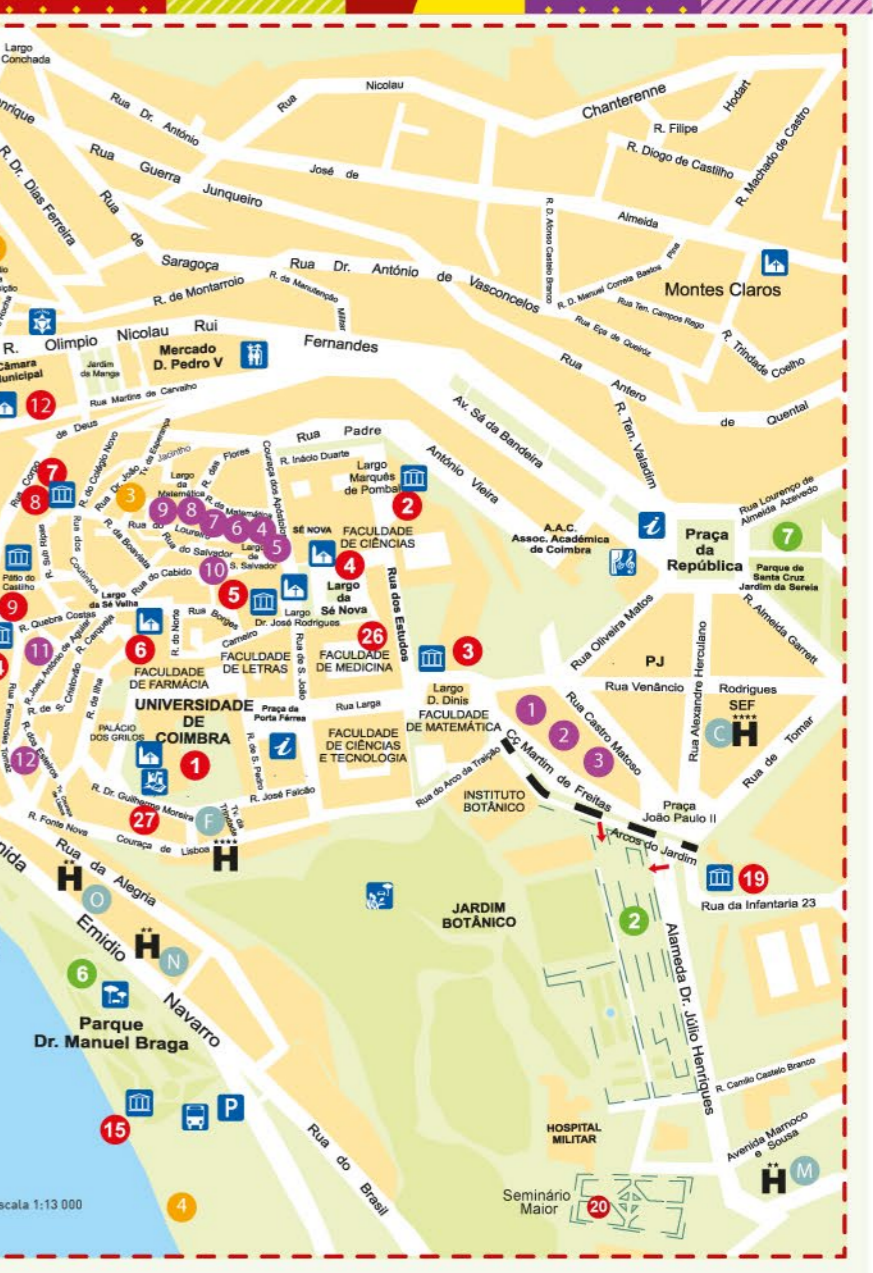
Largo Conchada

Rua Dr. António José de Almeida
Nicolau
Chanterenne
Hodart
R. Filipe
R. Diogo de Castilho
R. Machado de Castro
Rua Guerra Junqueiro
R. Dr. Dias Ferreira
Rua de Saragoça
Rua Dr. António de Vasconcelos
R. de Montarroio
R. da Manutenção
Militar
R. D. Afonso Castelo Branco
R. D. Manuel Correia Bastos Pina
Rua Ten. Campos Rego
Rua Eça de Queiróz
Montes Claros
R. Trindade Coelho
R. Olimpio Nicolau Rui Fernandes
Câmara Municipal
Jardim da Manga
Mercado D. Pedro V
Rua Martins de Carvalho
Rua Antero de Quental
R. Ten. Valadim
Av. Sá da Bandeira
Rua Padre António Vieira
R. Inácio Duarte
Largo Marquês de Pombal
Rua Corpo de Deus
R. do Colégio Novo
R. Dr. João Jacinto
Tv. da Esperança
Largo da Matemática
R. das Flores
Couraça dos Apóstolos
R. da Matemática
Loureiro
Rua do Salvador
Largo de S. Salvador
SÉ NOVA
FACULDADE DE CIÊNCIAS
A.A.C. Assoc. Académica de Coimbra
Praça da República
Rua Lourenço de Almeida Azevedo
Parque de Santa Cruz Jardim da Sereia
Pátio do Castilho
R. Sub Ripas
Rua dos Coutinhos
R. da Ilha
R. da Boaventura
Rua do Cabido
Largo da Sé Velha
Rua Borges Carneiro
Largo Dr. José Rodrigues
Largo da Sé Nova
Rua dos Estudos
R. Almeida Garrett
R. Quebra Costas
R. Joaquim António de Aguiar
R. Cerquela
R. de S. Cristóvão
R. do Norte
FACULDADE DE LETRAS
Rua de S. João
FACULDADE DE MEDICINA
Rua Oliveira Matos
PJ
Rua Alexandre Herculano
Rua Venâncio Rodrigues
SEF
Rua de Tomar
R. Fernandes Tomás
R. dos Estudos
Tv. da Couraça
FACULDADE DE FARMÁCIA
UNIVERSIDADE DE COIMBRA
PALÁCIO DOS GRILOS
Praça da Porta Férrea
R. de S. Pedro
Rua Larga
Largo D. Dinis
FACULDADE DE MATEMÁTICA
FACULDADE DE CIÊNCIAS E TECNOLOGIA
Cç. Martim de Freitas
Rua Castro Matoso
R. Dr. Guilherme Moreira
Tv. da Trindade
R. José Falcão
Rua do Arco da Traição
INSTITUTO BOTÂNICO
Praça João Paulo II
R. Fonte Nova
Couraça de Lisboa
Arcos do Jardim
Rua da Infantaria 23
Avenida Emídio Navarro
Rua da Alegria
JARDIM BOTÂNICO
Alameda Dr. Júlio Henriques
Parque Dr. Manuel Braga
R. Camilo Castelo Branco
Avenida Marnoco e Sousa
HOSPITAL MILITAR
Rua do Brasil
Seminário Maior
Escala 1:13 000

12 7 8 3 9 8 7 6 4 5 2 10 5 4 26 9 11 6 3 7 1 2 3 12 1 27 F C 19 O N 2 6 15 4 20 M